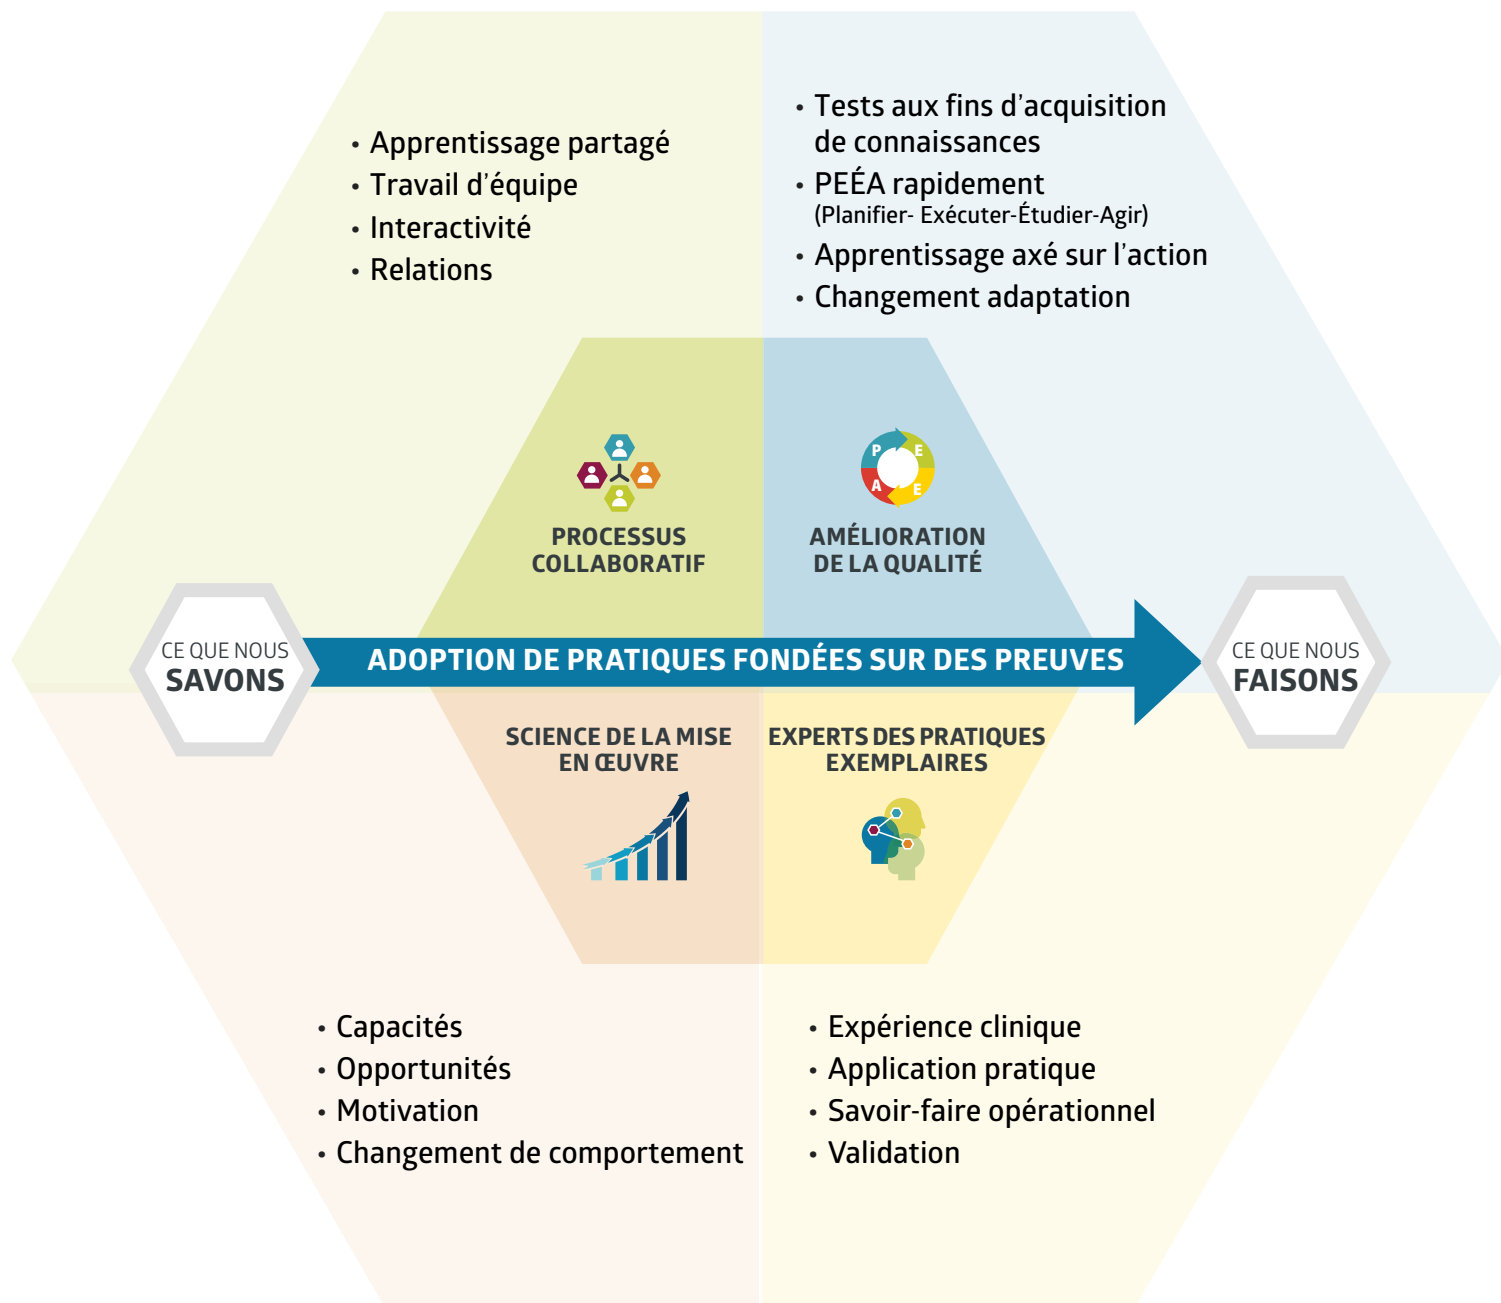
• Apprentissage partagé
• Travail d'équipe
• Interactivité
• Relations

• Tests aux fins d'acquisition de connaissances
• PEÉA rapidement (Planifier- Exécuter-Étudier-Agir)
• Apprentissage axé sur l'action
• Changement adaptation

PROCESSUS COLLABORATIF

P E A E

AMÉLIORATION DE LA QUALITÉ

CE QUE NOUS SAVONS

ADOPTION DE PRATIQUES FONDÉES SUR DES PREUVES

CE QUE NOUS FAISONS

SCIENCE DE LA MISE EN ŒUVRE

EXPERTS DES PRATIQUES EXEMPLAIRES

• Capacités
• Opportunités
• Motivation
• Changement de comportement

• Expérience clinique
• Application pratique
• Savoir-faire opérationnel
• Validation